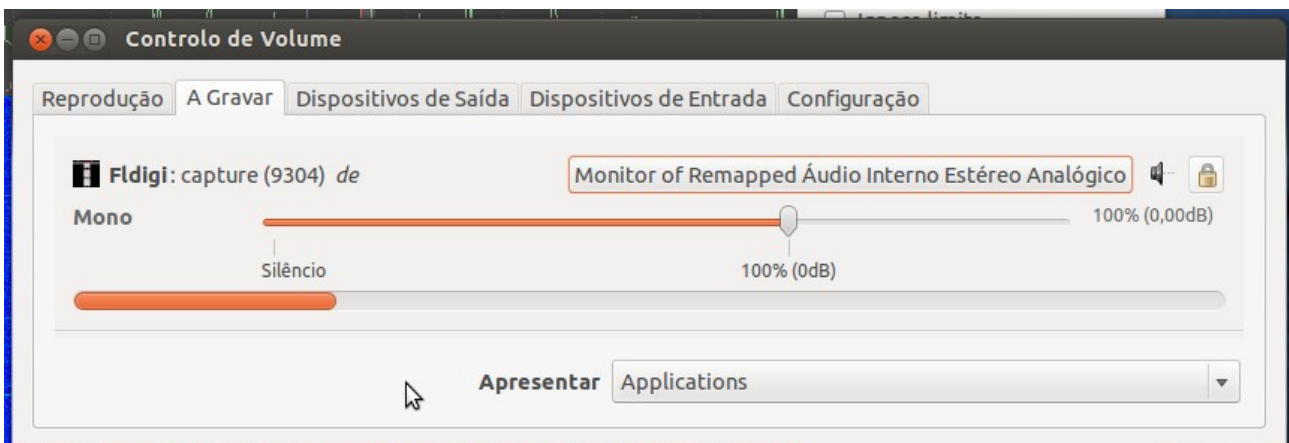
Controlo de Volume

Reprodução | A Gravar | Dispositivos de Saída | Dispositivos de Entrada | Configuração

Fldigi: capture (9304) de
Monitor of Remapped Áudio Interno Estéreo Analógico

Mono
100% (0,00dB)

Silêncio
100% (0dB)

Apresentar
Applications